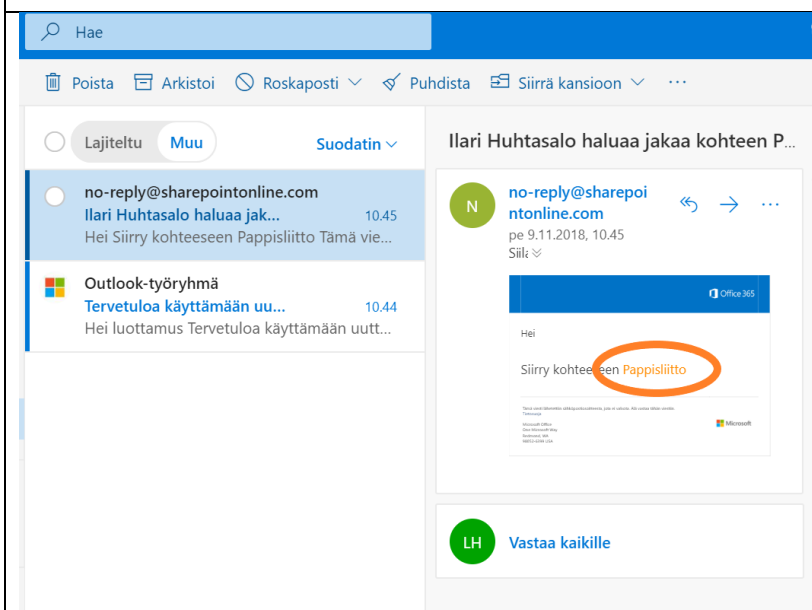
Hae

Poista Arkistoi Roskaposti Puhdista Siirrä kansioon ···

Lajiteltu Muu Suodatin

no-reply@sharepointonline.com
Ilari Huhtasalo haluaa jak... 10.45
Hei Siirry kohteeseen Pappisliitto Tämä vie...

Outlook-työryhmä
Tervetuloa käyttämään uu... 10.44
Hei luottamus Tervetuloa käyttämään uutt...

Ilari Huhtasalo haluaa jakaa kohteen P...

N
no-reply@sharepointonline.com
pe 9.11.2018, 10.45
Siilа

Office 365

Hei

Siirry kohteeseen Pappisliitto

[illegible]

Microsoft

LH
Vastaa kaikille